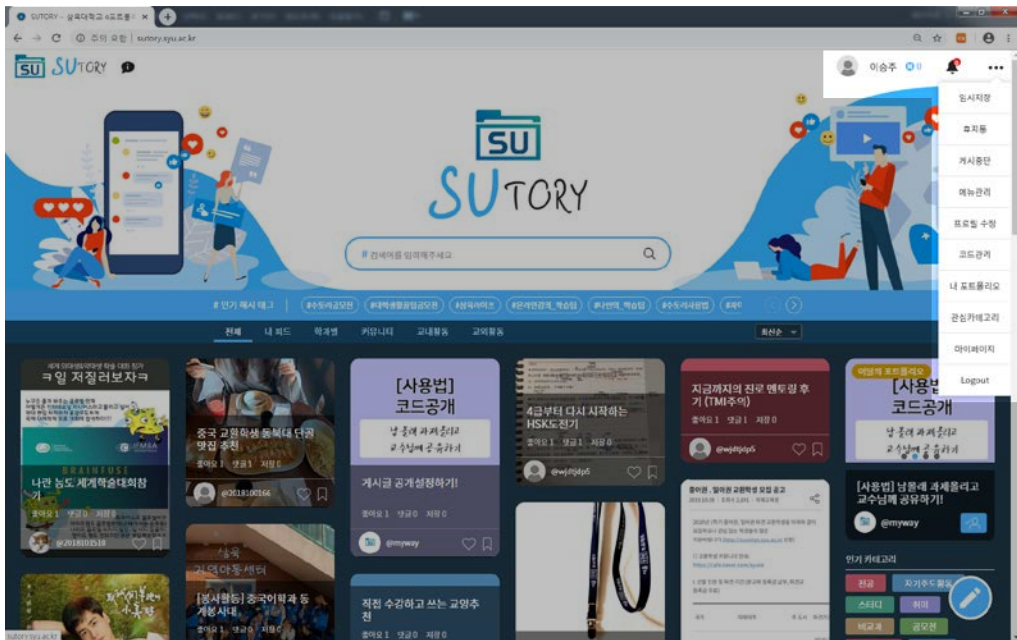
SUTORY - 삼육대학교 e포트폴리 ×

주의 요함 | sutory.syu.ac.kr

SU SUTORY

이승주

임시저장
휴지통
게시중단
메뉴관리
프로필 수정
코드관리
내 포트폴리오
관심카테고리
마이페이지
Logout

SU
SUTORY

# 검색어를 입력해주세요

# 인기 해시 태그 #수도권공모전 #대학생활꿀팁공모전 #삼육서바이 #온라인강의_학습팁 #나만의_학습팁 #수도권사회봉사 #파이

전체 내 피드 학과별 커뮤니티 교내활동 교외활동 최신순

ㅋ일 저질러보자ㅋ

BRAINFUSE

나만 농도 세계학술대회참가

좋아요 1 댓글 0 저장 0

@2018101518

중국 교환학생 동북대 단골 맛집 추천

좋아요 1 댓글 1 저장 0

@2018100166

[봉사활동] 중국어학과 동계봉사대

좋아요 1 댓글 0 저장 0

[사용법]
코드공개

남 몰래 과제 올리고
교수님께 공유하기

게시글 공개설정하기!

좋아요 0 댓글 0 저장 0

@myway

직접 수강하고 쓰는 교양추천

좋아요 1 댓글 0 저장 0

4급부터 다시 시작하는 HSK도전기

좋아요 1 댓글 1 저장 0

@wjdtjdp5

지금까지의 진로 멘토링 후기 (TMI주의)

좋아요 1 댓글 1 저장 0

@wjdtjdp5

이달의 포트폴리오

[사용법]
코드공개

남 몰래 과제 올리고
교수님께 공유하기

[사용법] 남몰래 과제올리고 교수님께 공유하기!

@myway

인기 카테고리

전공 자기주도활동 스터디 취미 비교과 공모전

sutory.syu.ac.kr